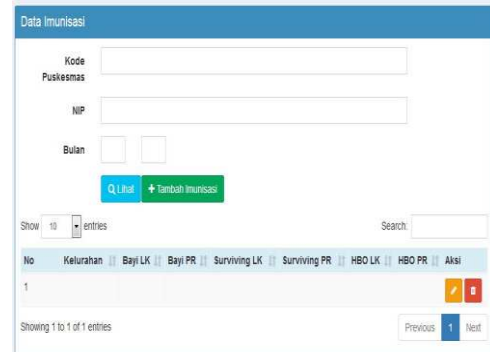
Data Imunisasi

Kode Puskesmas

NIP

Bulan

Lihat

+ Tambah Imunisasi

Show 10 entries

Search:

| No | Kelurahan | Bayi LK | Bayi PR | Surviving LK | Surviving PR | HBO LK | HBO PR | Aksi |
|---|---|---|---|---|---|---|---|---|
| 1 | | | | | | | | |

Showing 1 to 1 of 1 entries

Previous 1 Next